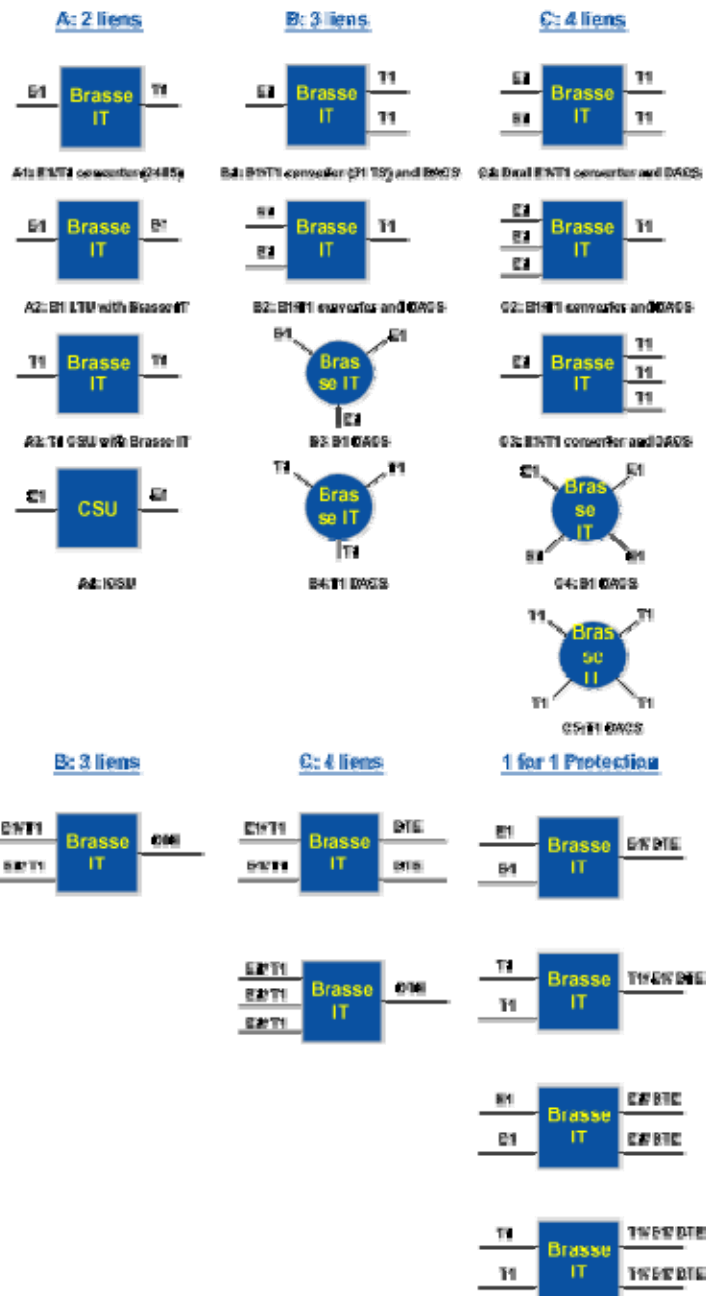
A: 2 liens

E1 Brasse IT T1

A1: E1/T1 converter (2485)

E1 Brasse IT E1

A2: E1 LTU with Brasse IT

T1 Brasse IT T1

A3: T1 CSU with Brasse IT

E1 CSU E1

A4: CSU

B: 3 liens

E1 Brasse IT T1 T1

B1: E1/T1 converter (21 TS) and DACS

E1 E1 Brasse IT T1

B2: E1/T1 converter and DACS

E1 E1 Bras se IT E1

B3: E1 DACS

T1 T1 Bras se IT T1

B4: T1 DACS

C: 4 liens

E1 E1 Brasse IT T1 T1

C1: Dual E1/T1 converter and DACS

E1 E1 E1 Brasse IT T1

C2: E1/T1 converter and DACS

E1 Brasse IT T1 T1 T1

C3: E1/T1 converter and DACS

E1 E1 Bras se IT E1 E1

C4: E1 DACS

T1 T1 Bras se IT T1 T1

C5: T1 DACS

B: 3 liens

E1/T1 E1/T1 Brasse IT DTE

C: 4 liens

E1/T1 E1/T1 Brasse IT DTE DTE

E1/T1 E1/T1 E1/T1 Brasse IT DTE

1 for 1 Protection

E1 E1 Brasse IT E1/ DTE

T1 T1 Brasse IT T1/ E1/ DTE

E1 E1 Brasse IT E1/ DTE E1/ DTE

T1 T1 Brasse IT T1/ E1/ DTE T1/ E1/ DTE